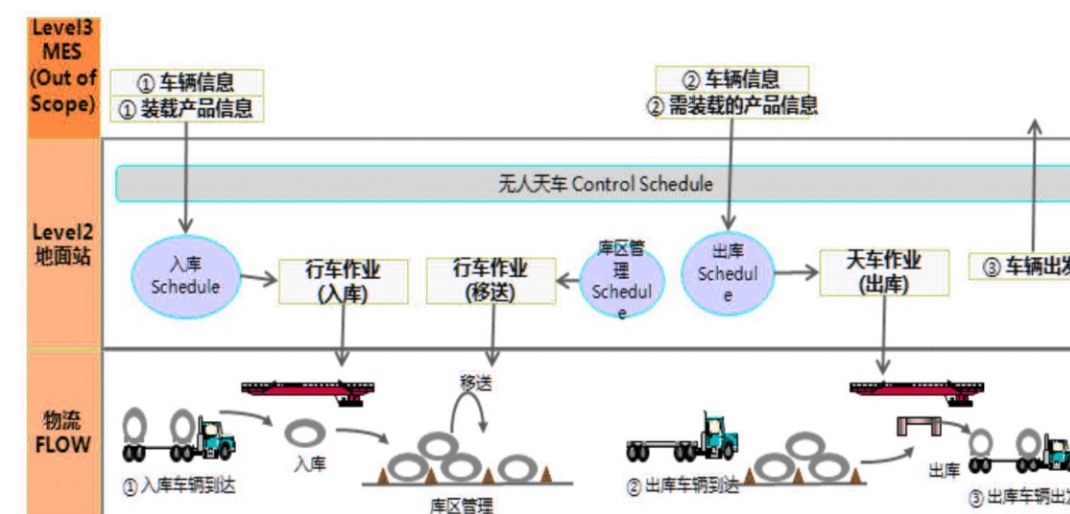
Level3 MES (Out of Scope)

① 车辆信息
① 装载产品信息

② 车辆信息
② 需装载的产品信息

Level2 地面站

无人天车 Control Schedule

入库 Schedule

行车作业 (入库)

行车作业 (移送)

库区管理 Schedule

出库 Schedule

天车作业 (出库)

③ 车辆出发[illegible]

物流 FLOW

移送

入库

① 入库车辆到达

库区管理

② 出库车辆到达

出库

③ 出库车辆出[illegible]